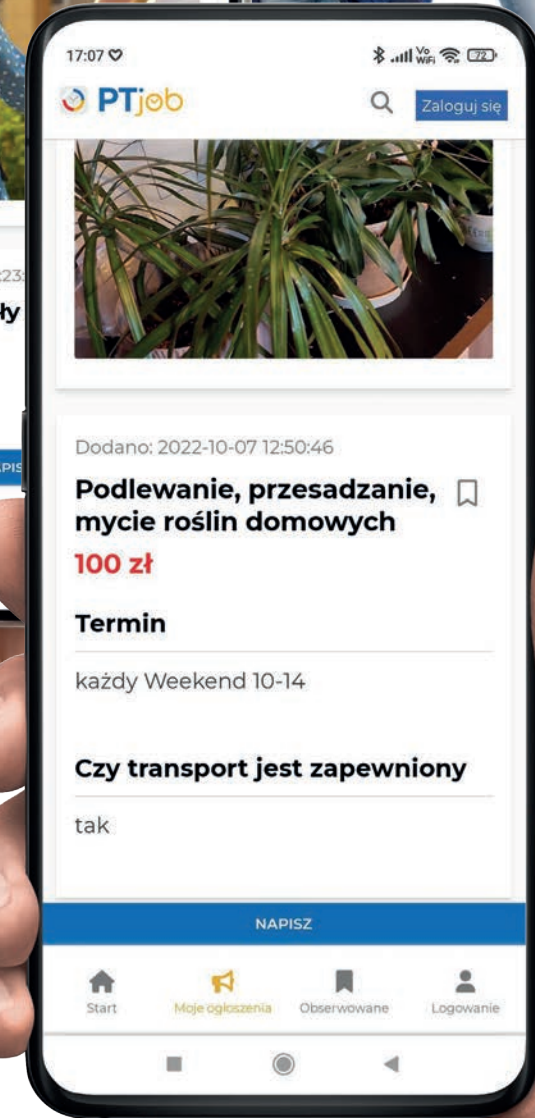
23:

ły

APIS

17:07

72

PTjob

Zaloguj się

Dodano: 2022-10-07 12:50:46

Podlewanie, przesadzanie, mycie roślin domowych

100 zł

Termin

każdy Weekend 10-14

Czy transport jest zapewniony

tak

NAPISZ

Start

Moje ogłoszenia

Obserwowane

Logowanie